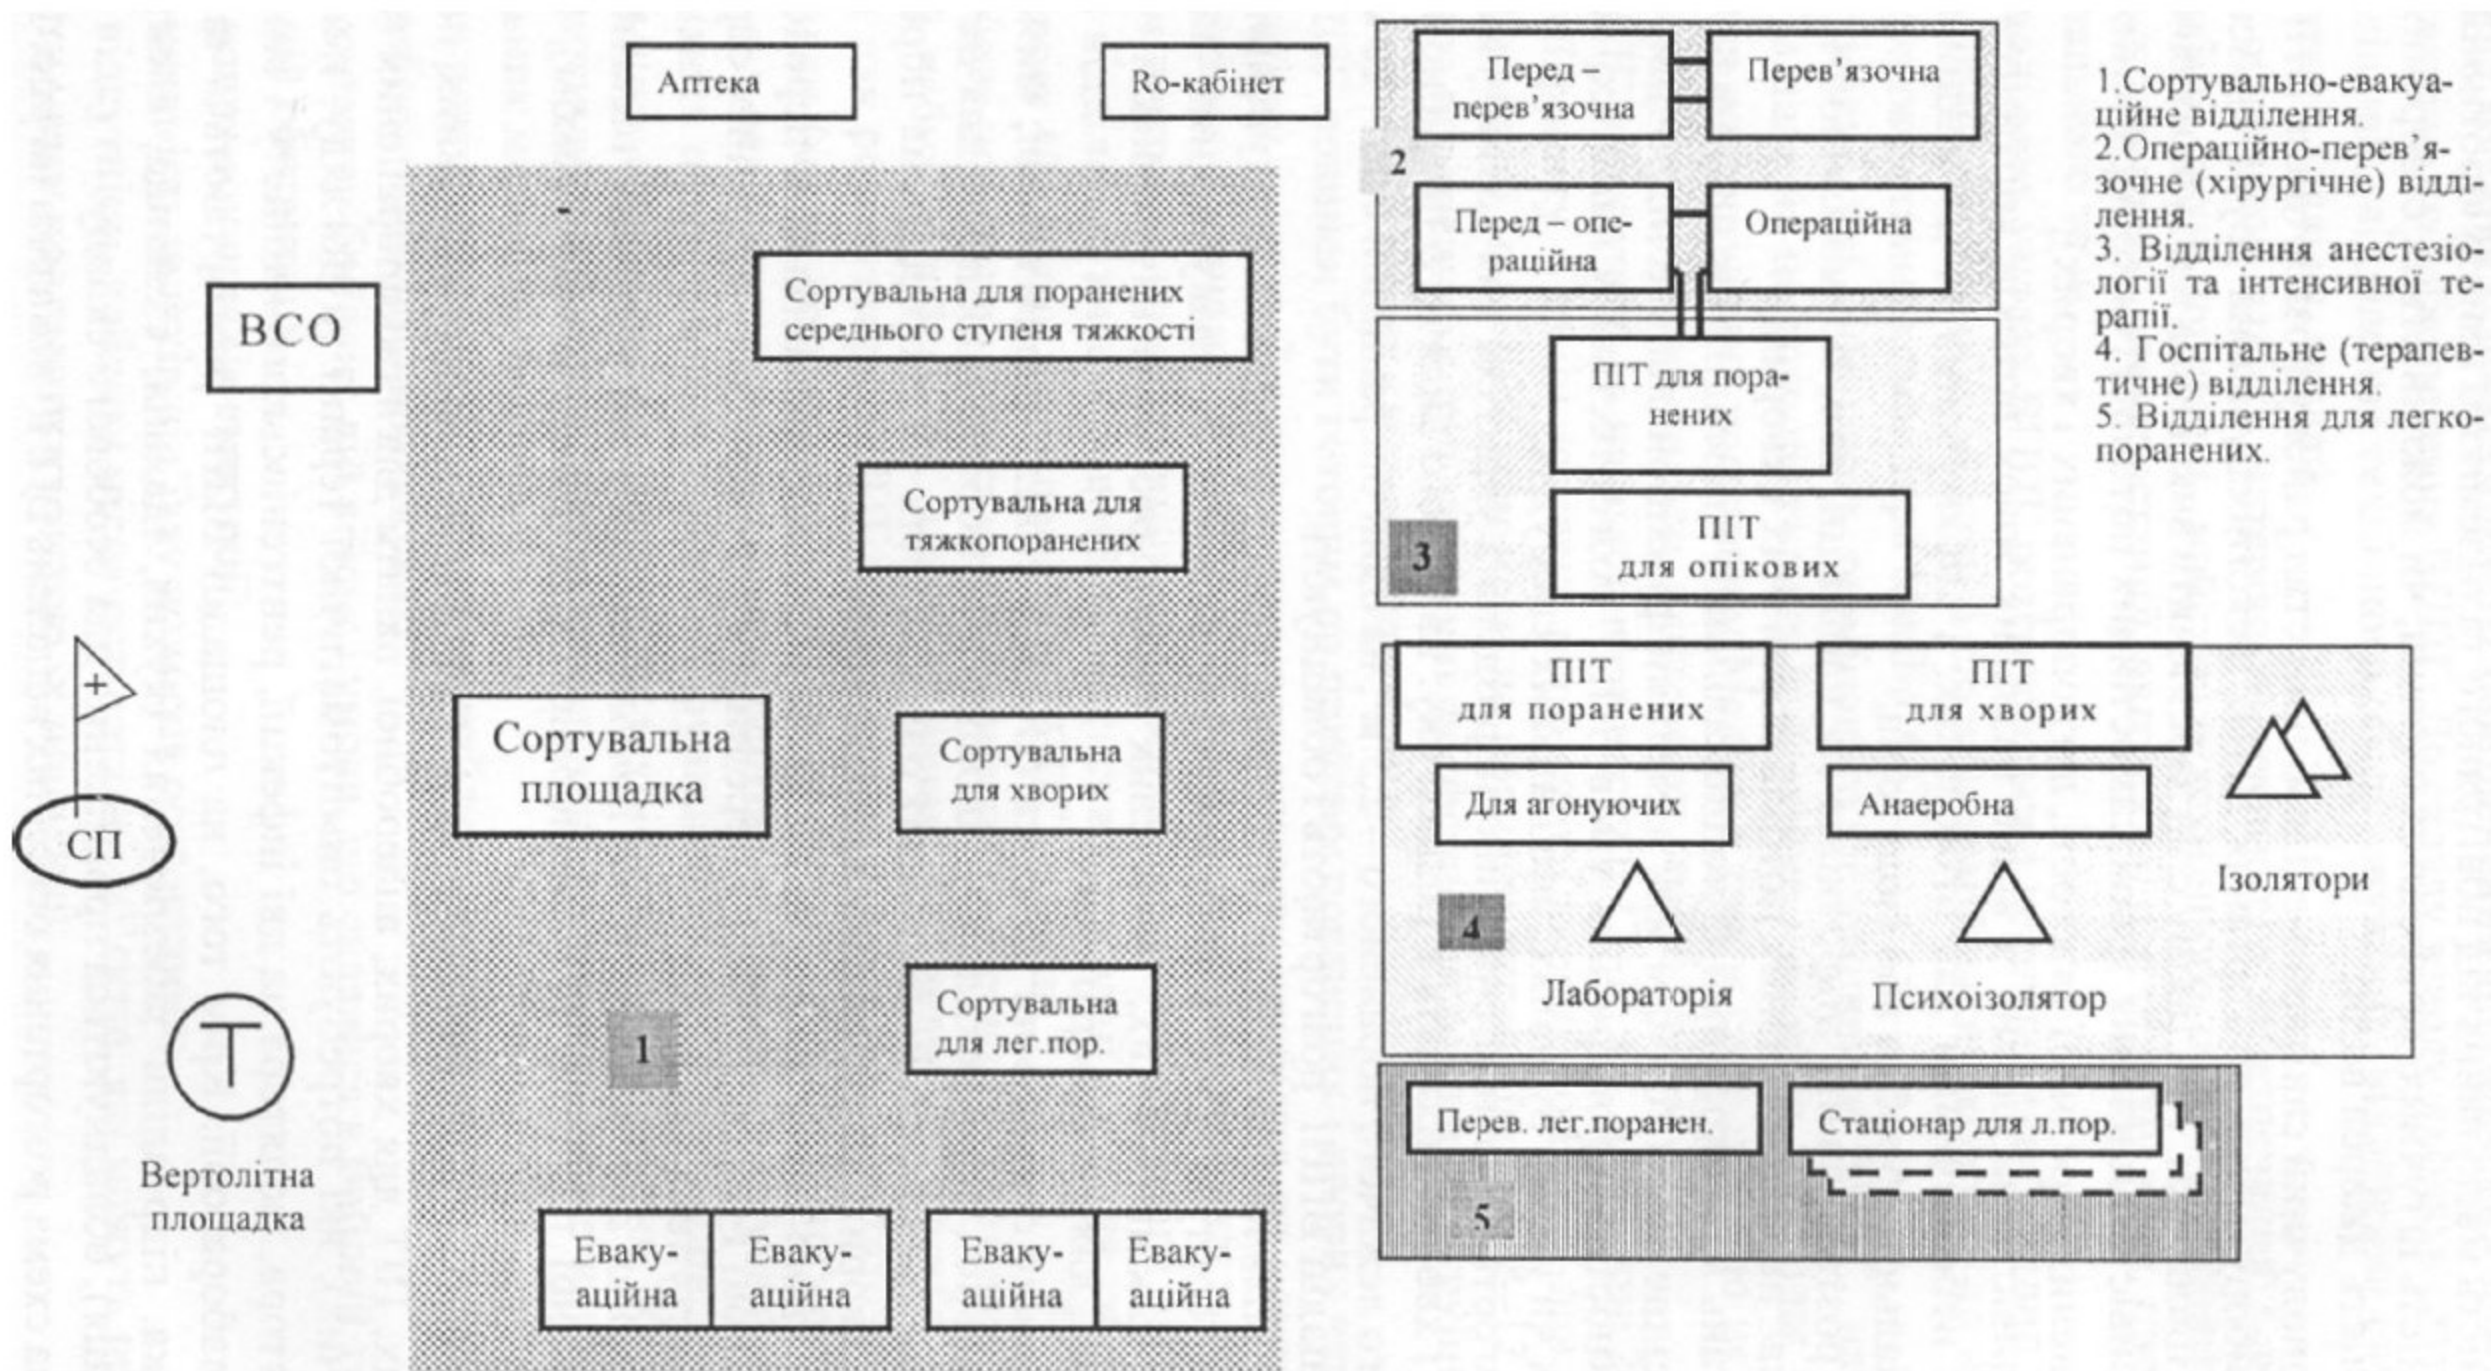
Аптека

Ro-кабінет

ВСО

Сортувальна для поранених середнього ступеня тяжкості

Сортувальна для тяжкопоранених

Сортувальна площадка

Сортувальна для хворих

+

СП

Сортувальна для лег.пор.

1

Вертолітна площадка

Евакуаційна

Евакуаційна

Евакуаційна

Евакуаційна

Перед – перев'язочна

Перев'язочна

2

Перед – операційна

Операційна

ПІТ для поранених

3

ПІТ для опікових

1.Сортувально-евакуаційне відділення.
2.Операційно-перев'язочне (хірургічне) відділення.
3. Відділення анестезіології та інтенсивної терапії.
4. Госпітальне (терапевтичне) відділення.
5. Відділення для легкопоранених.

ПІТ для поранених

ПІТ для хворих

Для агонуючих

Анаеробна

Ізолятори

4

Лабораторія

Психоізолятор

Перев. лег.поранен.

Стаціонар для л.пор.

5